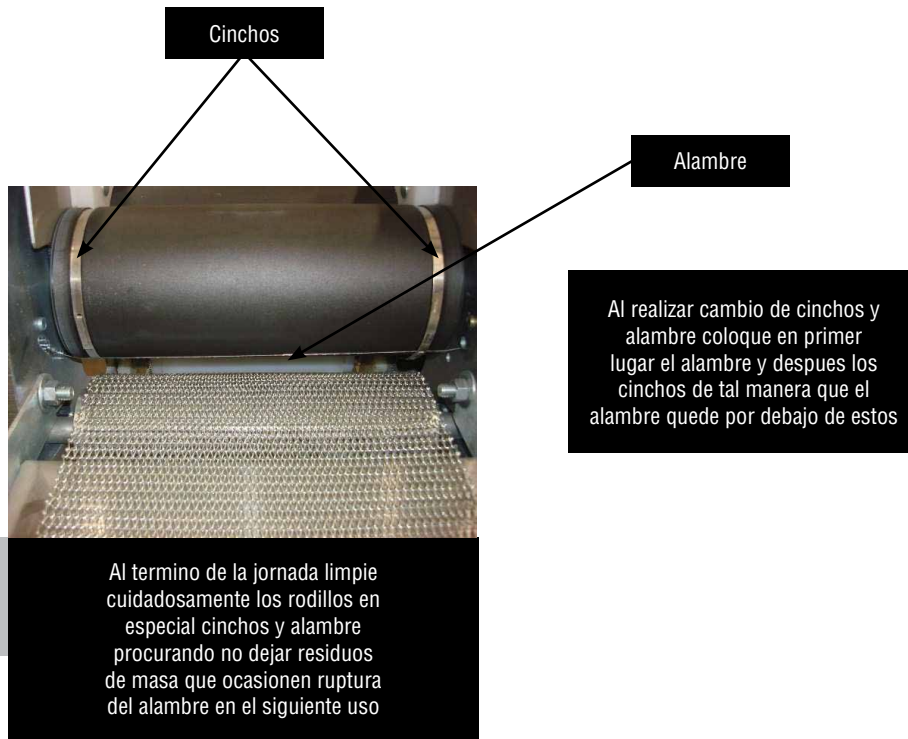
Cinchos

Alambre

Al realizar cambio de cinchos y alambre coloque en primer lugar el alambre y despues los cinchos de tal manera que el alambre quede por debajo de estos

Al termino de la jornada limpie cuidadosamente los rodillos en especial cinchos y alambre procurando no dejar residuos de masa que ocasionen ruptura del alambre en el siguiente uso